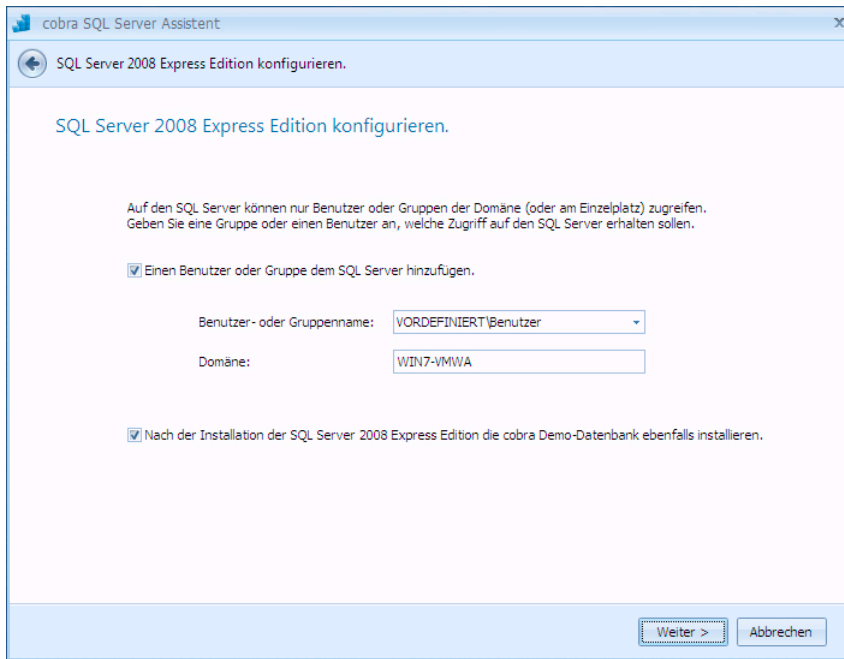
cobra SQL Server Assistent

SQL Server 2008 Express Edition konfigurieren.

SQL Server 2008 Express Edition konfigurieren.

Auf den SQL Server können nur Benutzer oder Gruppen der Domäne (oder am Einzelplatz) zugreifen. Geben Sie eine Gruppe oder einen Benutzer an, welche Zugriff auf den SQL Server erhalten sollen.

Einen Benutzer oder Gruppe dem SQL Server hinzufügen.

Benutzer- oder Gruppenname: VORDEFINIERT\Benutzer

Domäne: WIN7-VMWA

Nach der Installation der SQL Server 2008 Express Edition die cobra Demo-Datenbank ebenfalls installieren.

Weiter >
Abbrechen